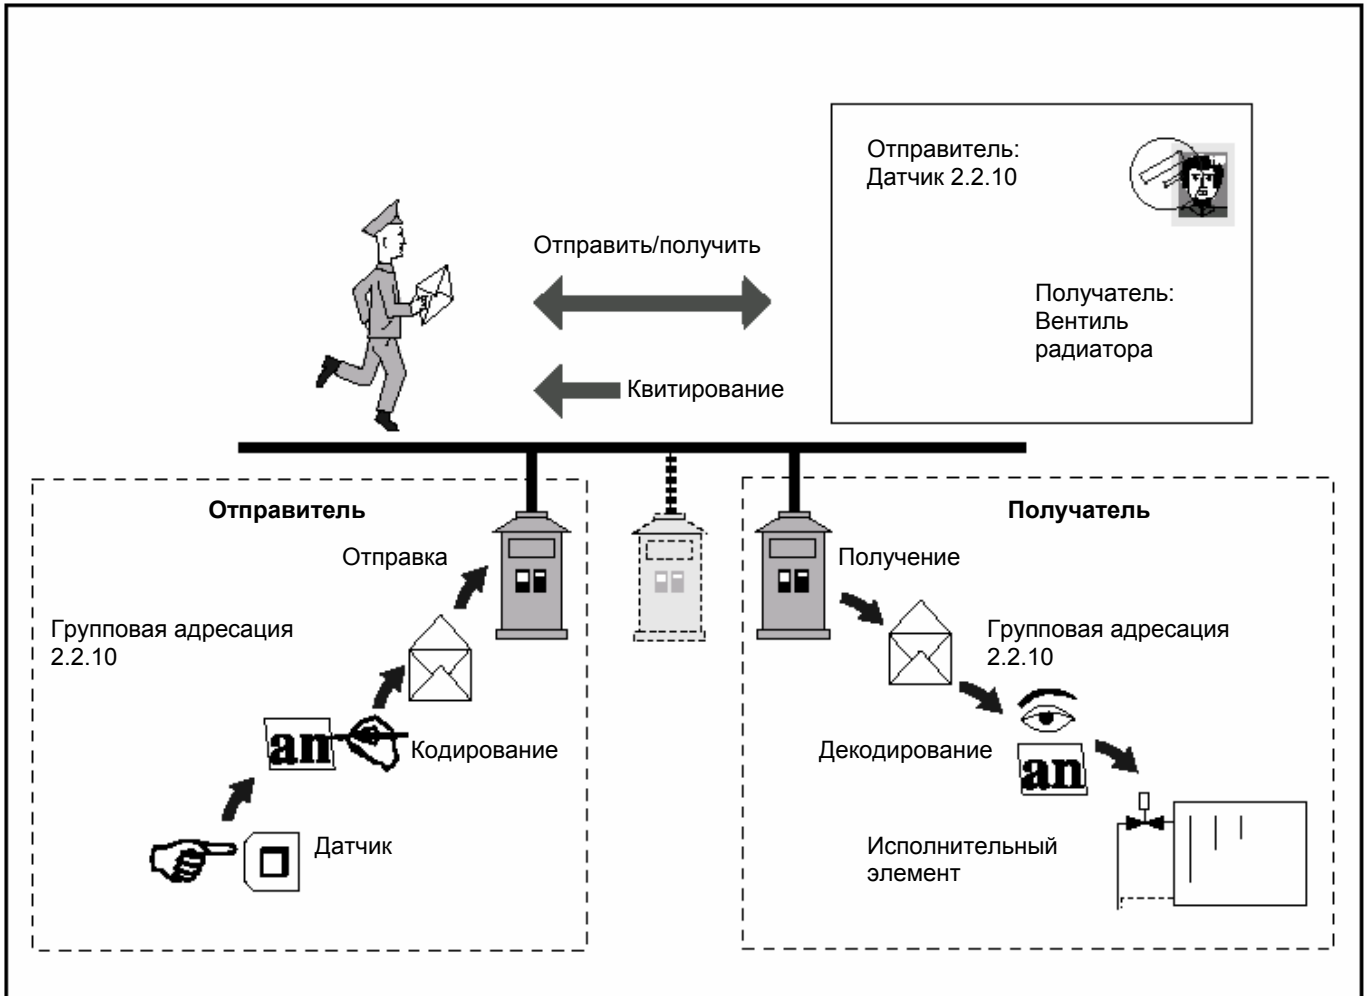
Отправитель:
Датчик 2.2.10

Получатель:
Вентиль радиатора

Отправить/получить

Квитирование

Отправитель

Отправка

Групповая адресация 2.2.10

an

Кодирование

Датчик

Получатель

Получение

Групповая адресация 2.2.10

Декодирование

an

Исполнительный элемент